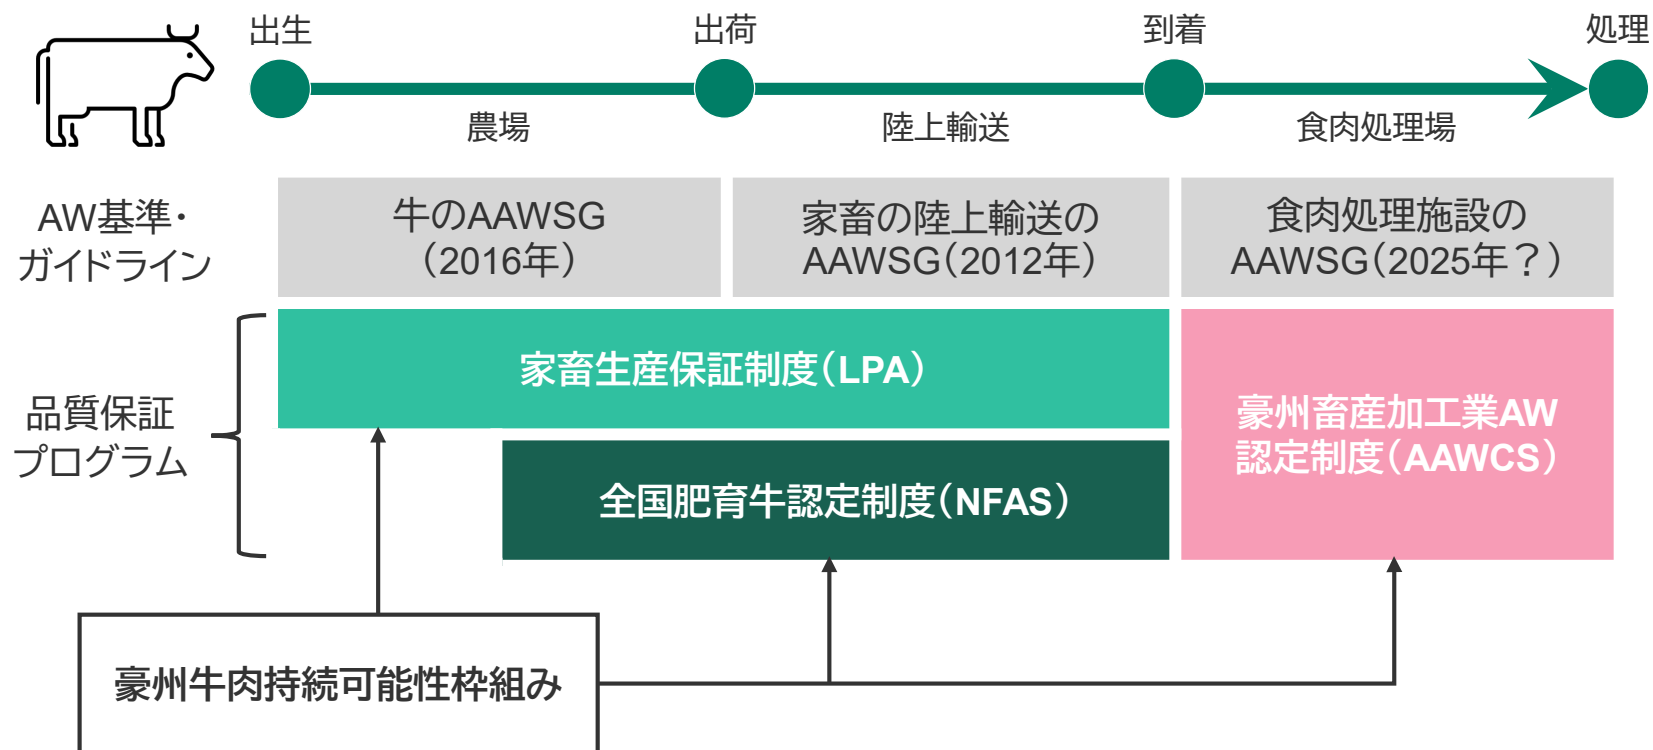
出生

出荷

到着

処理

農場

陸上輸送

食肉処理場

AW基準・ガイドライン

牛のAAWSG（2016年）

家畜の陸上輸送のAAWSG（2012年）

食肉処理施設のAAWSG（2025年？）

品質保証プログラム

家畜生産保証制度（LPA）

全国肥育牛認定制度（NFAS）

豪州畜産加工業AW認定制度（AAWCS）

豪州牛肉持続可能性枠組み